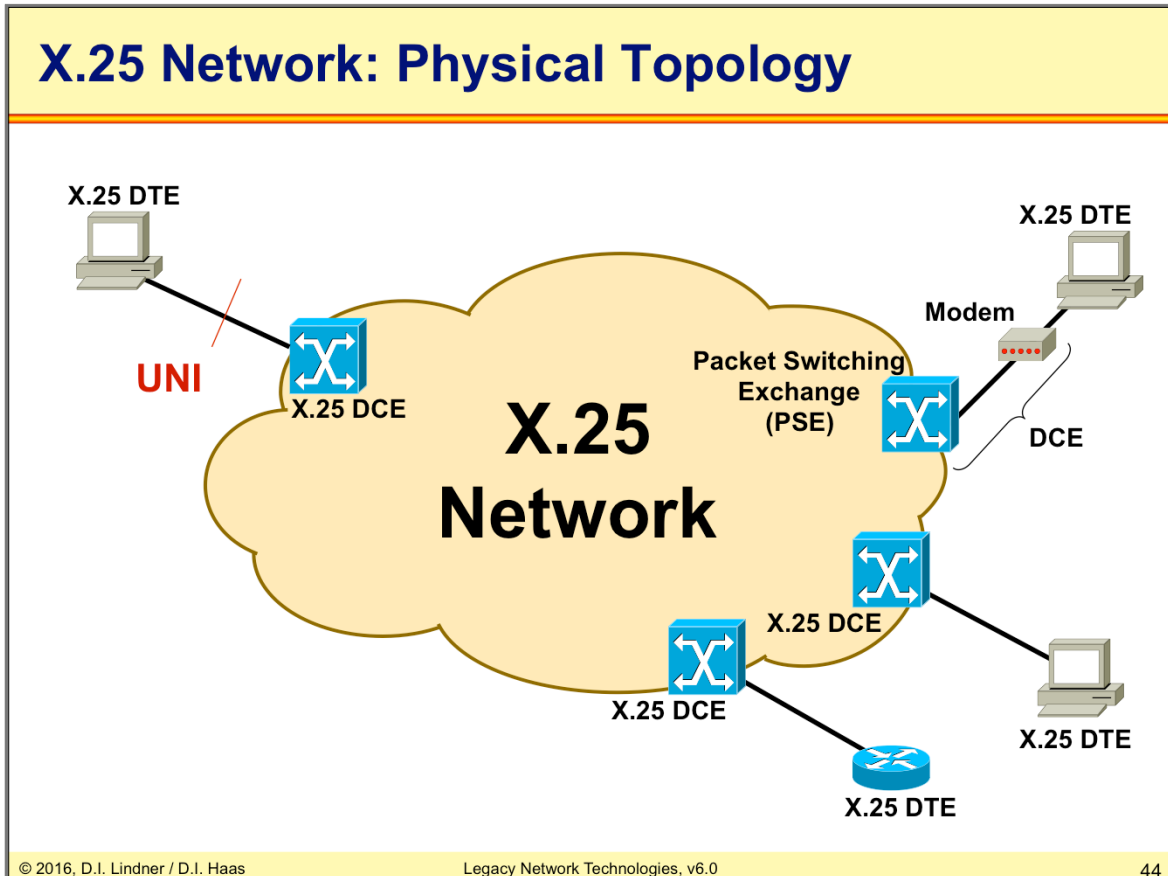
X.25 Network: Physical Topology

X.25 DTE

UNI

X.25 DCE

X.25 Network

X.25 DTE

Modem

Packet Switching Exchange (PSE)

DCE

X.25 DCE

X.25 DCE

X.25 DTE

X.25 DTE

© 2016, D.I. Lindner / D.I. Haas

Legacy Network Technologies, v6.0

44